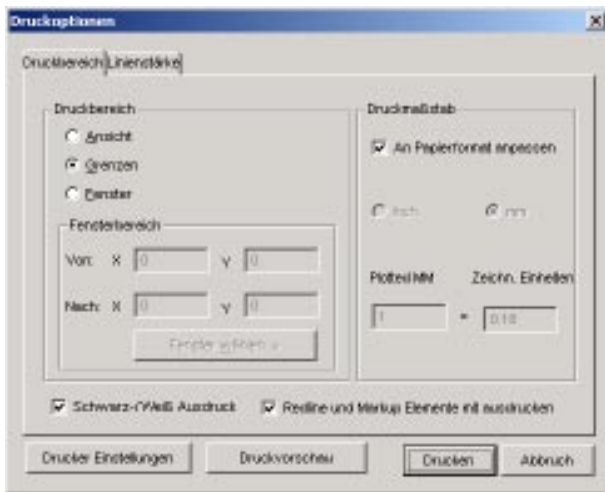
Druckoptionen

Druckbereich | Linienstärke

Druckbereich

Ansicht

Grenzen

Fenster

Fensterbereich

Von: X 0 Y 0

Nach: X 0 Y 0

Fenster wählen >

Druckmaßstab

An Papierformat anpassen

Inch

mm

Plottet MM

Zeichn. Einheiten

1 = 0.18

Schwarz-/Weiß Ausdruck

Redline und Markup Elemente mit ausdrucken

Drucker Einstellungen

Druckvorschau

Drucken

Abbruch